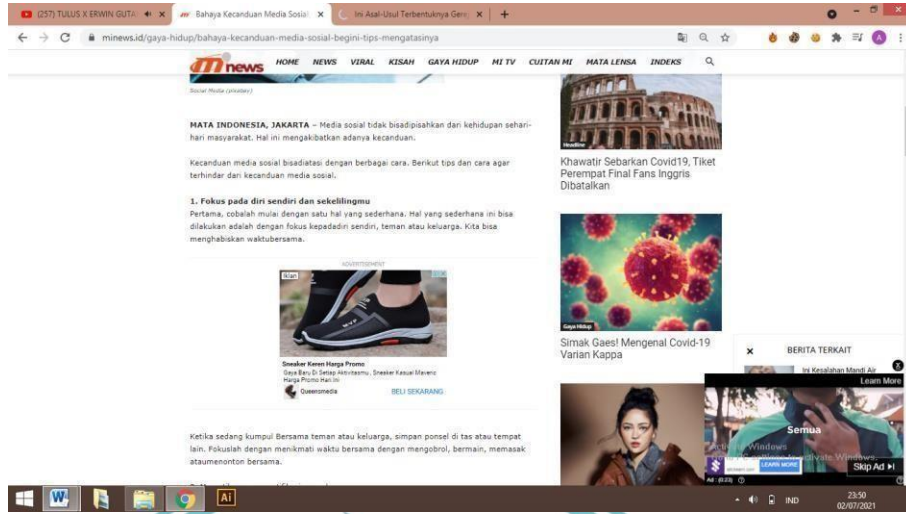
(257) TULUS X ERWIN GUTA ×
Bahaya Kecanduan Media Sosial ×
Ini Asal-Usul Terbentuknya Gere ×
+

minews.id/gaya-hidup/bahaya-kecanduan-media-sosial-begini-tips-mengatasinya

mi news HOME NEWS VIRAL KISAH GAYA HIDUP MI TV CUITAN MI MATA LENSA INDEKS

Social Media (pixabay)

MATA INDONESIA, JAKARTA – Media sosial tidak bisadipisahkan dari kehidupan sehari-hari masyarakat. Hal ini mengakibatkan adanya kecanduan.

Kecanduan media sosial bisadiatasi dengan berbagai cara. Berikut tips dan cara agar terhindar dari kecanduan media sosial.

1. Fokus pada diri sendiri dan sekelilingmu
Pertama, cobalah mulai dengan satu hal yang sederhana. Hal yang sederhana ini bisa dilakukan adalah dengan fokus kepadadiri sendiri, teman atau keluarga. Kita bisa menghabiskan waktubersama.

ADVERTISEMENT
Iklan
Sneaker Keren Harga Promo
Gaya Baru Di Setiap Aktivitasmu, Sneaker Kasual Maveric Harga Promo Hari Ini
Queeromedia
BELI SEKARANG

Ketika sedang kumpul Bersama teman atau keluarga, simpan ponsel di tas atau tempat lain. Fokuslah dengan menikmati waktu bersama dengan mengobrol, bermain, memasak ataumenonton bersama.

Headline
Khawatir Sebarkan Covid19, Tiket Perempat Final Fans Inggris Dibatalkan

Gaya Hidup
Simak Gaes! Mengenal Covid-19 Varian Kappa

BERITA TERKAIT
Ini Kesalahan Mandi Air
Learn More
Semua
Activate Windows
LEARN MORE
Skip Ad
Ad (0:23)

IND
23:50
02/07/2021